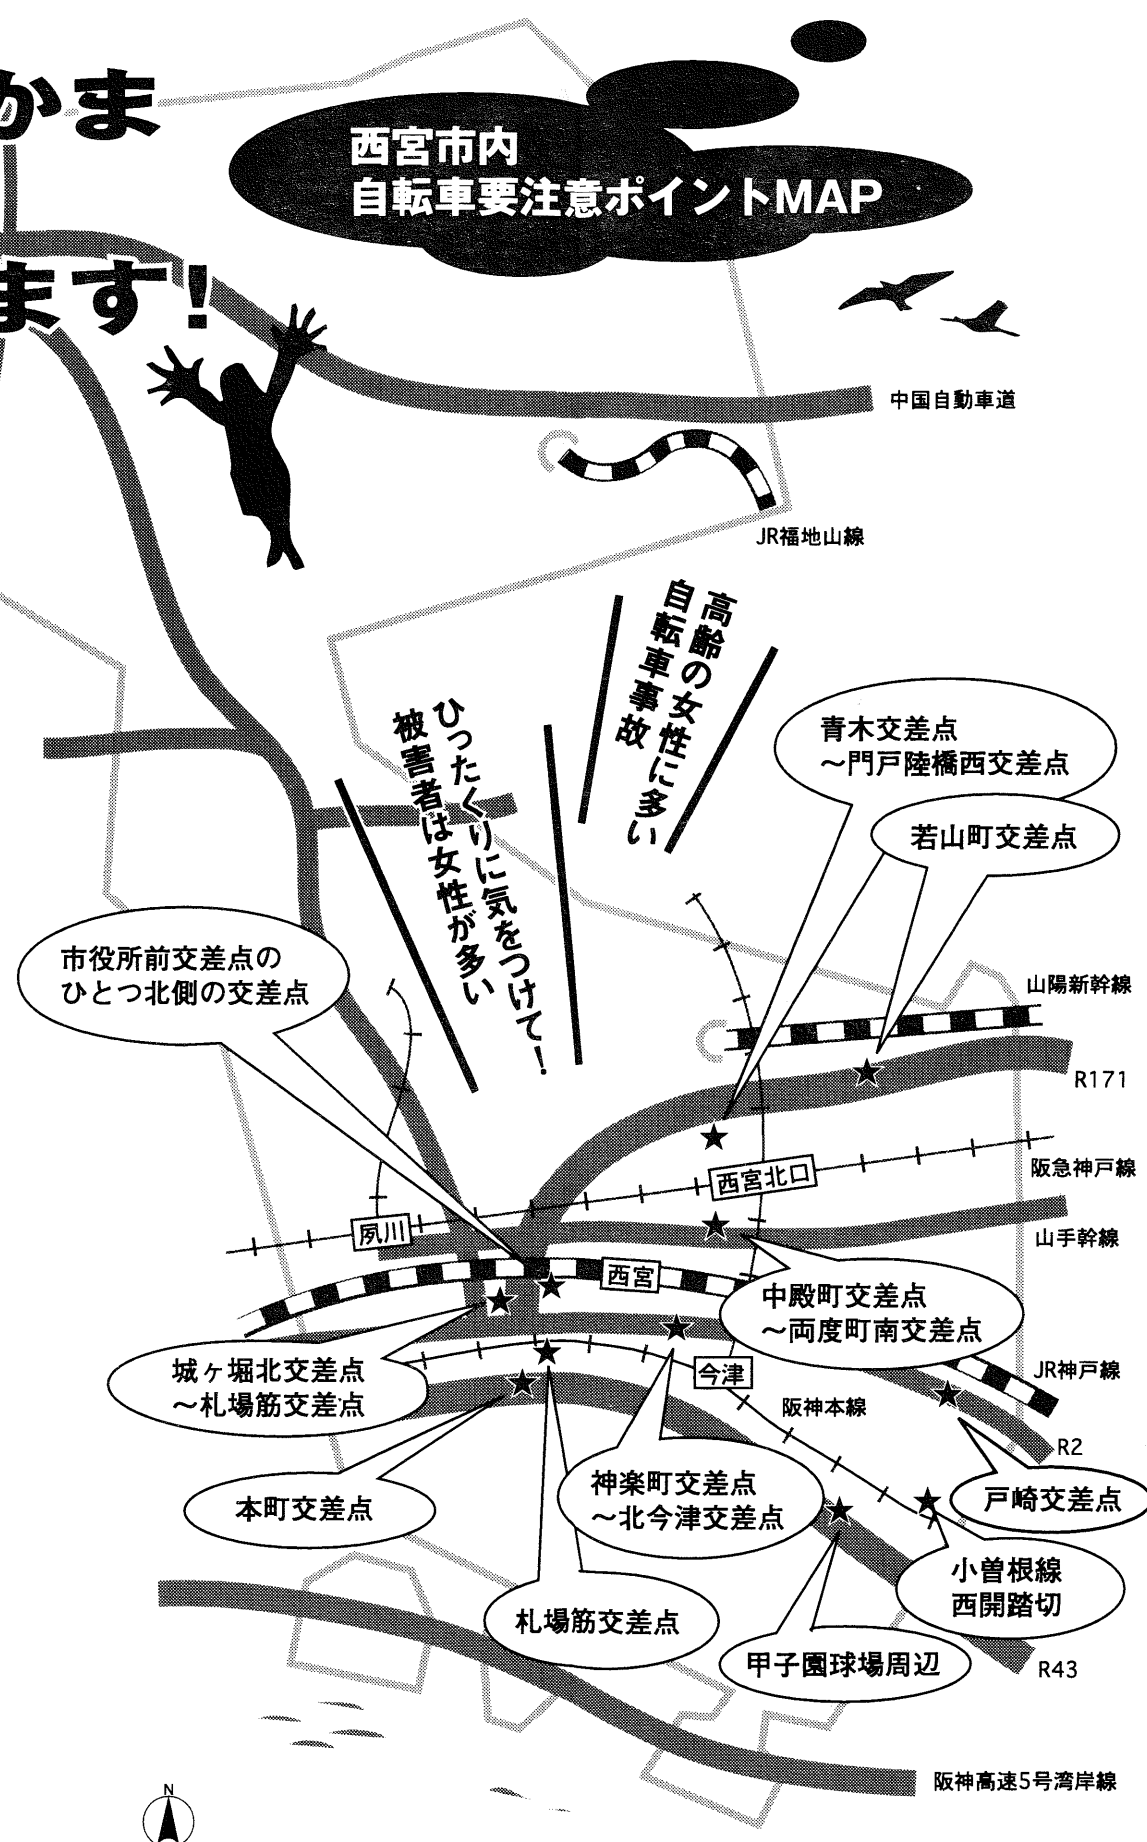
かま

ます!

西宮市内
自転車要注意ポイントMAP

中国自動車道

JR福地山線

高齢の女性に多い
自転車事故

ひったくりに気をつけて!
被害者は女性が多い

青木交差点
~門戸陸橋西交差点

若山町交差点

市役所前交差点の
ひとつ北側の交差点

山陽新幹線

R171

西宮北口

阪急神戸線

夙川

山手幹線

西宮

中殿町交差点
~両度町南交差点

城ヶ堀北交差点
~札場筋交差点

今津

JR神戸線

阪神本線

R2

本町交差点

神楽町交差点
~北今津交差点

戸崎交差点

小曽根線
西開踏切

札場筋交差点

甲子園球場周辺

R43

阪神高速5号湾岸線

N